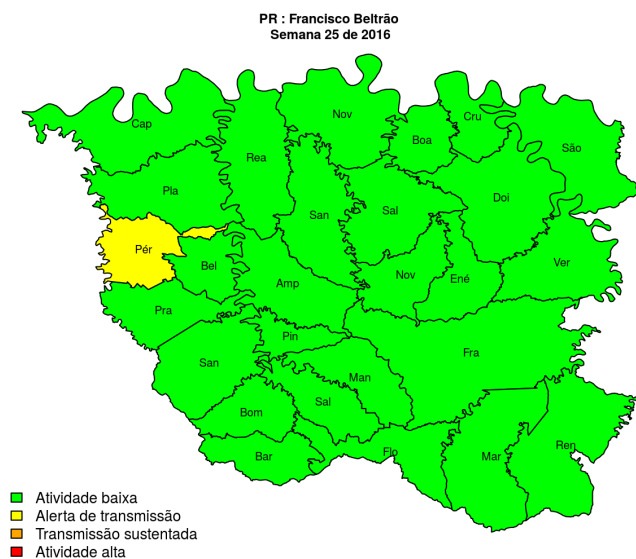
PR : Francisco Beltrão
Semana 25 de 2016

Cap
Nov
Boa
Cru
São
Rea
Pla
San
Sal
Doi
Pér
Bel
Amp
Nov
Ené
Ver
Pra
Pin
Fra
San
Man
Bom
Sal
Bar
Flo
Mar
Ren

Atividade baixa
Alerta de transmissão
Transmissão sustentada
Atividade alta